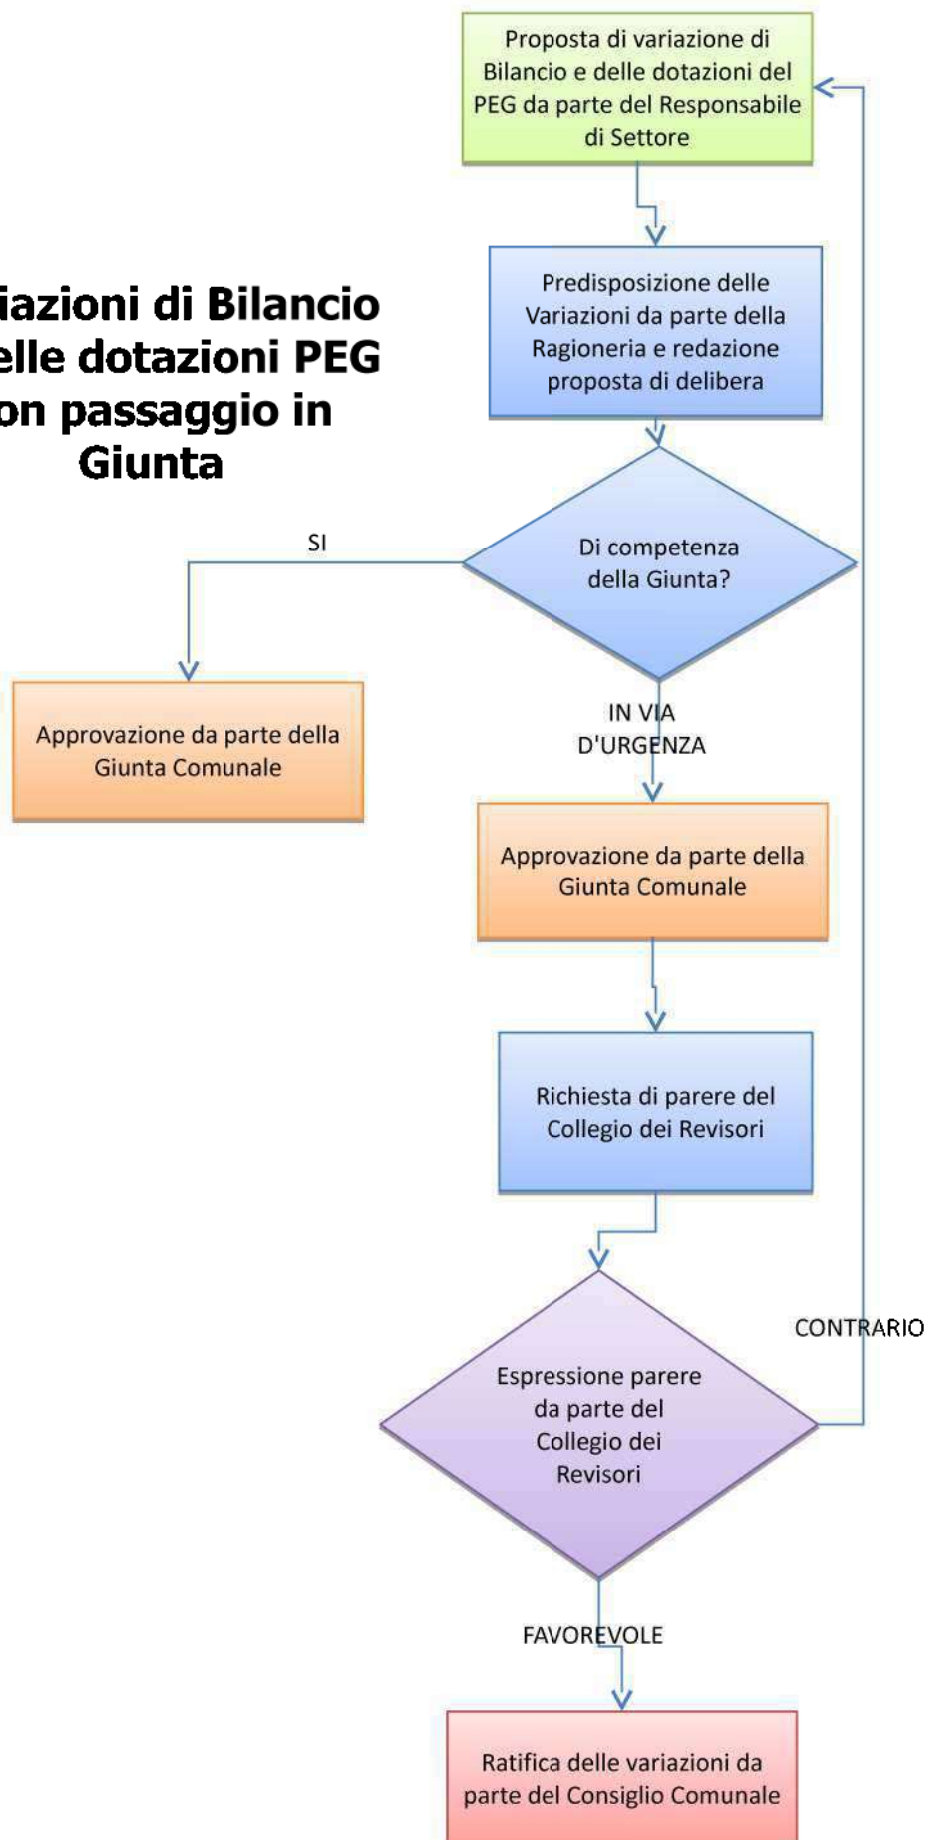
iazioni di Bilancio elle dotazioni PEG on passaggio in Giunta

Proposta di variazione di Bilancio e delle dotazioni del PEG da parte del Responsabile di Settore

Predisposizione delle Variazioni da parte della Ragioneria e redazione proposta di delibera

Di competenza della Giunta?

SI

Approvazione da parte della Giunta Comunale

IN VIA D'URGENZA

Approvazione da parte della Giunta Comunale

Richiesta di parere del Collegio dei Revisori

CONTRARIO

Espressione parere da parte del Collegio dei Revisori

FAVOREVOLE

Ratifica delle variazioni da parte del Consiglio Comunale